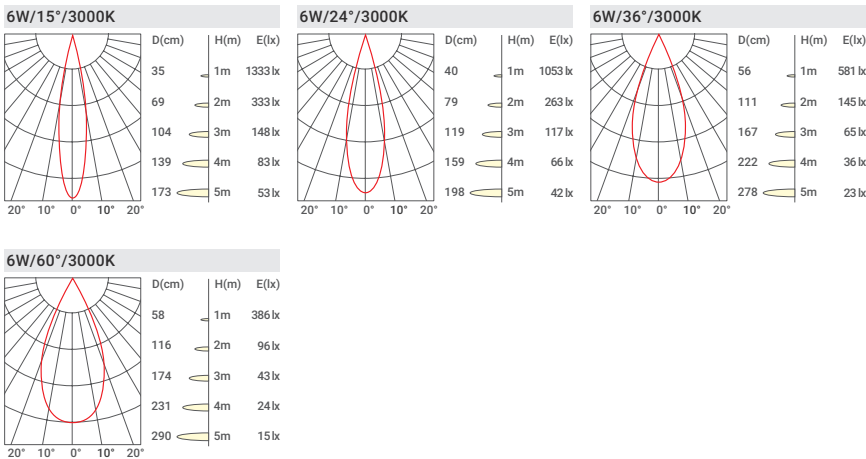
6W/15°/3000K

| D(cm) | H(m) | E(lx) |
|---|---|---|
| 35 | 1m | 1333 lx |
| 69 | 2m | 333 lx |
| 104 | 3m | 148 lx |
| 139 | 4m | 83 lx |
| 173 | 5m | 53 lx |

20° 10° 0° 10° 20°

6W/24°/3000K

| D(cm) | H(m) | E(lx) |
|---|---|---|
| 40 | 1m | 1053 lx |
| 79 | 2m | 263 lx |
| 119 | 3m | 117 lx |
| 159 | 4m | 66 lx |
| 198 | 5m | 42 lx |

20° 10° 0° 10° 20°

6W/36°/3000K

| D(cm) | H(m) | E(lx) |
|---|---|---|
| 56 | 1m | 581 lx |
| 111 | 2m | 145 lx |
| 167 | 3m | 65 lx |
| 222 | 4m | 36 lx |
| 278 | 5m | 23 lx |

20° 10° 0° 10° 20°

6W/60°/3000K

| D(cm) | H(m) | E(lx) |
|---|---|---|
| 58 | 1m | 386 lx |
| 116 | 2m | 96 lx |
| 174 | 3m | 43 lx |
| 231 | 4m | 24 lx |
| 290 | 5m | 15 lx |

20° 10° 0° 10° 20°